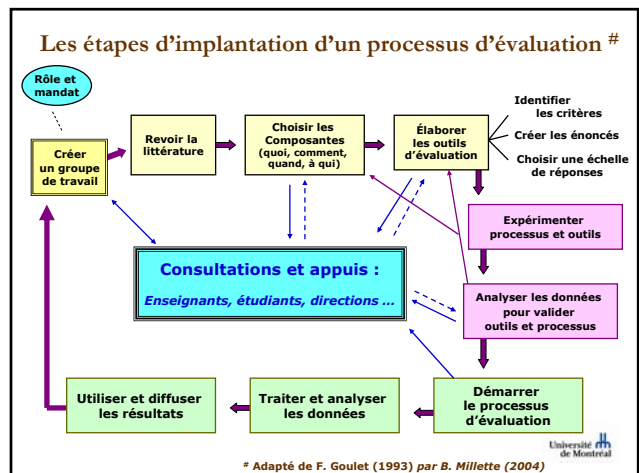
Les étapes d'implantation d'un processus d'évaluation #

Rôle et mandat

Créer un groupe de travail

Revoir la littérature

Choisir les Composantes (quoi, comment, quand, à qui)

Élaborer les outils d'évaluation

Identifier les critères

Créer les énoncés

Choisir une échelle de réponses

Expérimenter processus et outils

Consultations et appuis :

Enseignants, étudiants, directions ...

Analyser les données pour valider outils et processus

Utiliser et diffuser les résultats

Traiter et analyser les données

Démarrer le processus d'évaluation

Université de Montréal

# Adapté de F. Goulet (1993) par B. Millette (2004)